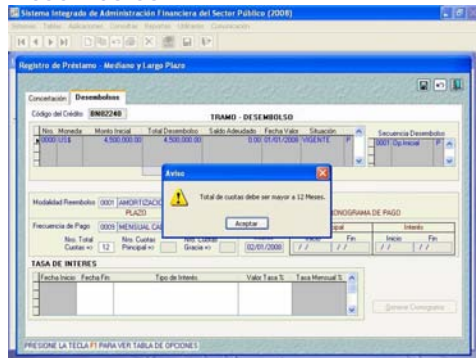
Sistema Integrado de Administración Financiera del Sector Público (2008)

Sistema Tablas Aplicaciones Consultas Reportes Utilitarios Comunicación

Registro de Préstamo - Mediano y Largo Plazo

Concertación Desembolsos

Código del Crédito BN02240

TRAMO - DESEMBOLSO

| Nro. | Moneda | Monto Inicial | Total Desembolso | Saldo Adeudado | Fecha Valor | Situación |
|---|---|---|---|---|---|---|
| 0000 | US$ | 4,500,000.00 | 4,500,000.00 | 0.00 | 01/01/2006 | VIGENTE |

Secuencia Desembolso
0007 Op.Inicial

Modalidad Desembolso 0001 AMORTIZACION PLAZO

Frecuencia de Pago 0009 MENSUAL CA

Nro. Total Cuotas => 12 Nro. Cuotas Principal => Nro. Cuotas Gracia => 02/01/2008

CRONOGRAMA DE PAGO

Principal Interés
Inicio Fin Inicio Fin
/ / / / / / / /

TASA DE INTERES

| Fecha Inicio | Fecha Fin | Tipo de Interés | Valor Tasa % | Tasa Mensual % |
|---|---|---|---|---|

Generar Cronograma

Aviso

Total de cuotas debe ser mayor a 12 Meses.

Aceptar

PRESIONE LA TECLA F1 PARA VER TABLA DE OPCIONES